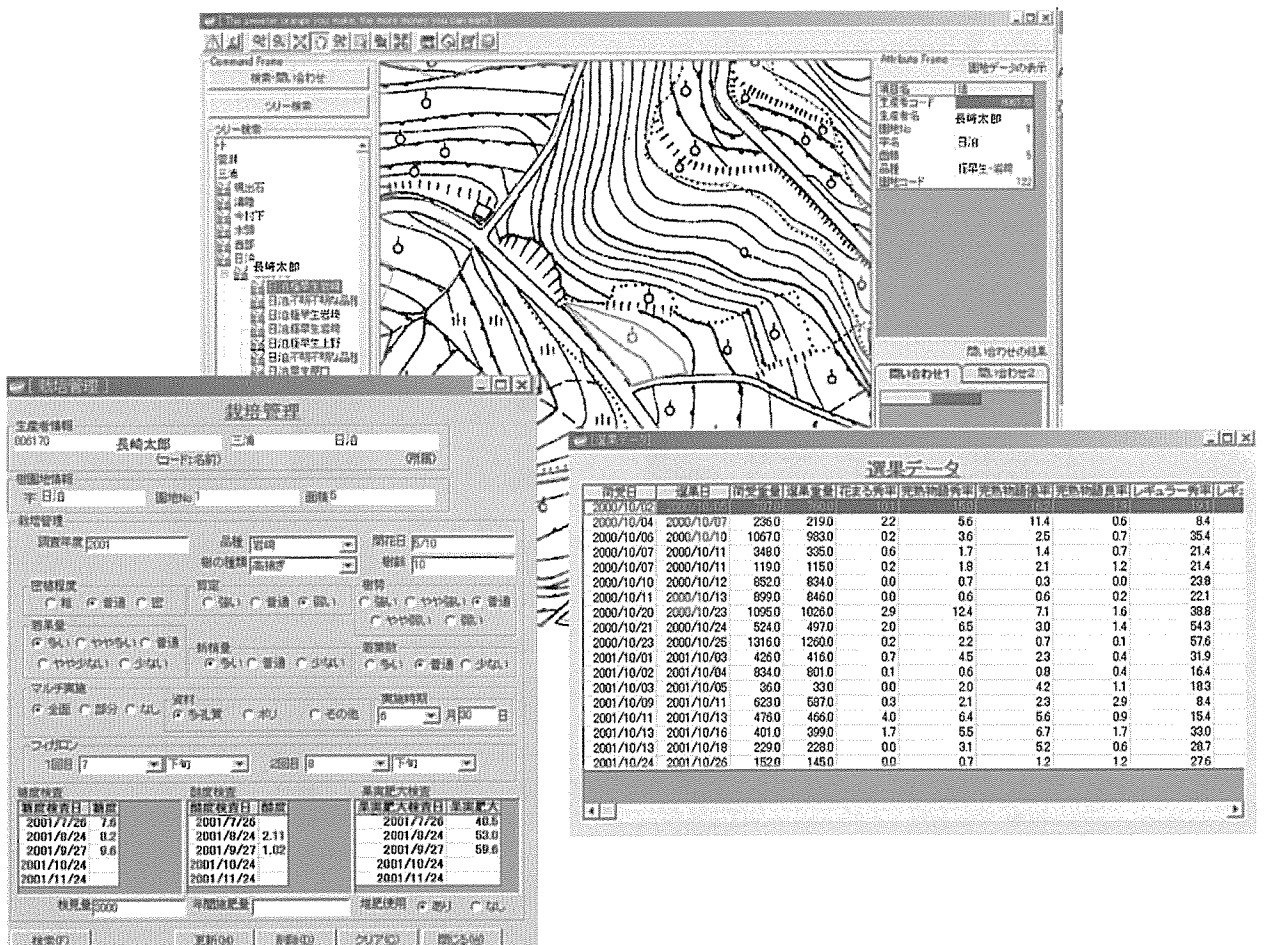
The sweeter orange you make, the more money you can earn

Command Frame
検索・問い合わせ
ツリー検索
ツリー検索
三浦
日沼
長崎太郎
日沼極早生岩崎
日沼極早生上野

Attribute Frame
園地データの表示
項目名
生産者コード
生産者名 長崎太郎
園地No 1
字名 日沼
面積 5
品種 極早生・岩崎
園地コード 122
問い合わせの結果
問い合わせ1
問い合わせ2

栽培管理
栽培管理
生産者情報
006170 長崎太郎 三浦 日沼
(コード:名前) (州属)
樹園地情報
字 日沼 園地No 1 面積 5
栽培管理
調査年度 2001 品種 岩崎 開花日 5/10
樹の種類 高接ぎ 樹齢 10
密植程度 ○粗 ◉普通 ○密
剪定 ○強い ○普通 ◉弱い
樹勢 ○強い ○やや強い ◉普通 ○やや弱い ○弱い
着果量 ○多い ○やや多い ○普通 ○やや少ない ○少ない
新梢量 ◉多い ○普通 ○少ない
着果数 ○多い ◉普通 ○少ない
マルチ実施 ◉全面 ○部分 ○なし
資材 ◉タイベック ○ポリ ○その他
実施時期 8 月 30 日
ジベレリン
1回目 7 下旬 2回目 8 下旬
糖度検査
| 糖度検査日 | 糖度 |
|---|---|
| 2001/7/26 | 7.6 |
| 2001/8/24 | 8.2 |
| 2001/9/27 | 9.6 |
| 2001/10/24 | |
| 2001/11/24 | |
酸度検査
| 酸度検査日 | 酸度 |
|---|---|
| 2001/7/26 | |
| 2001/8/24 | 2.11 |
| 2001/9/27 | 1.02 |
| 2001/10/24 | |
| 2001/11/24 | |
果実肥大検査
| 果実肥大検査日 | 果実肥大 |
|---|---|
| 2001/7/26 | 40.5 |
| 2001/8/24 | 53.0 |
| 2001/9/27 | 59.6 |
| 2001/10/24 | |
| 2001/11/24 | |
検見量 5000 年間施肥量 指肥使用 ◉あり ○なし
検索(F) 更新(U) 削除(D) クリア(C) 閉じる(W)

選果データ
選果データ
| 荷受日 | 選果日 | 荷受重量 | 選果重量 | 花まる秀率 | 完熟物語秀率 | 完熟物語優率 | 完熟物語良率 | レギュラー秀率 | レギュ |
|---|---|---|---|---|---|---|---|---|---|
| 2000/10/02 | 2000/10/05 | | | | | | | | |
| 2000/10/04 | 2000/10/07 | 2360 | 2190 | 2.2 | 5.6 | 11.4 | 0.6 | 8.4 | |
| 2000/10/06 | 2000/10/10 | 10670 | 9830 | 0.2 | 3.6 | 2.5 | 0.7 | 35.4 | |
| 2000/10/07 | 2000/10/11 | 3480 | 3350 | 0.6 | 1.7 | 1.4 | 0.7 | 21.4 | |
| 2000/10/07 | 2000/10/11 | 1190 | 1150 | 0.2 | 1.8 | 2.1 | 1.2 | 21.4 | |
| 2000/10/10 | 2000/10/12 | 8520 | 8340 | 0.0 | 0.7 | 0.3 | 0.0 | 23.8 | |
| 2000/10/11 | 2000/10/13 | 8990 | 8460 | 0.0 | 0.6 | 0.6 | 0.2 | 22.1 | |
| 2000/10/20 | 2000/10/23 | 10950 | 10260 | 2.9 | 12.4 | 7.1 | 1.6 | 38.8 | |
| 2000/10/21 | 2000/10/24 | 5240 | 4970 | 2.0 | 6.5 | 3.0 | 1.4 | 54.3 | |
| 2000/10/23 | 2000/10/25 | 13160 | 12600 | 0.2 | 2.2 | 0.7 | 0.1 | 57.6 | |
| 2001/10/01 | 2001/10/03 | 4260 | 4160 | 0.7 | 4.5 | 2.3 | 0.4 | 31.9 | |
| 2001/10/02 | 2001/10/04 | 8340 | 8010 | 0.1 | 0.6 | 0.8 | 0.4 | 16.4 | |
| 2001/10/03 | 2001/10/05 | 360 | 330 | 0.0 | 2.0 | 4.2 | 1.1 | 18.3 | |
| 2001/10/09 | 2001/10/11 | 6230 | 5870 | 0.3 | 2.1 | 2.3 | 2.9 | 8.4 | |
| 2001/10/11 | 2001/10/13 | 4760 | 4660 | 4.0 | 6.4 | 5.6 | 0.9 | 15.4 | |
| 2001/10/13 | 2001/10/16 | 4010 | 3990 | 1.7 | 5.5 | 6.7 | 1.7 | 33.0 | |
| 2001/10/13 | 2001/10/19 | 2290 | 2280 | 0.0 | 3.1 | 5.2 | 0.6 | 28.7 | |
| 2001/10/24 | 2001/10/26 | 1520 | 1450 | 0.0 | 0.7 | 1.2 | 1.2 | 27.6 | |